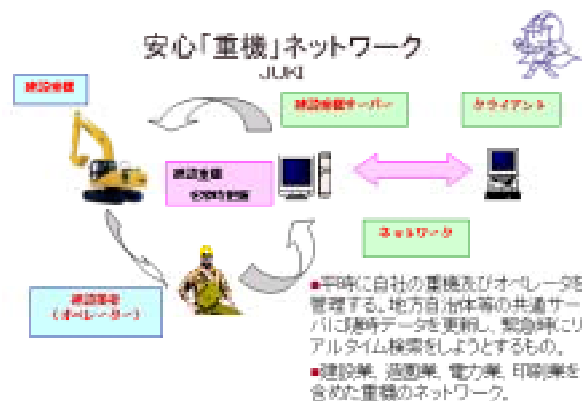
安心「重機」ネットワーク
JUKI

建設機械

建設機械サーバー

クライアント

建設機械
位置情報

ネットワーク

建設業者
（オペレーター）

■平時に自社の重機及びオペレータを管理する。地方自治体等の共通サーバに随時データを更新し、緊急時にリアルタイム検索をしようとするもの。
■建設業、造園業、電力業、印刷業を含めた重機のネットワーク。